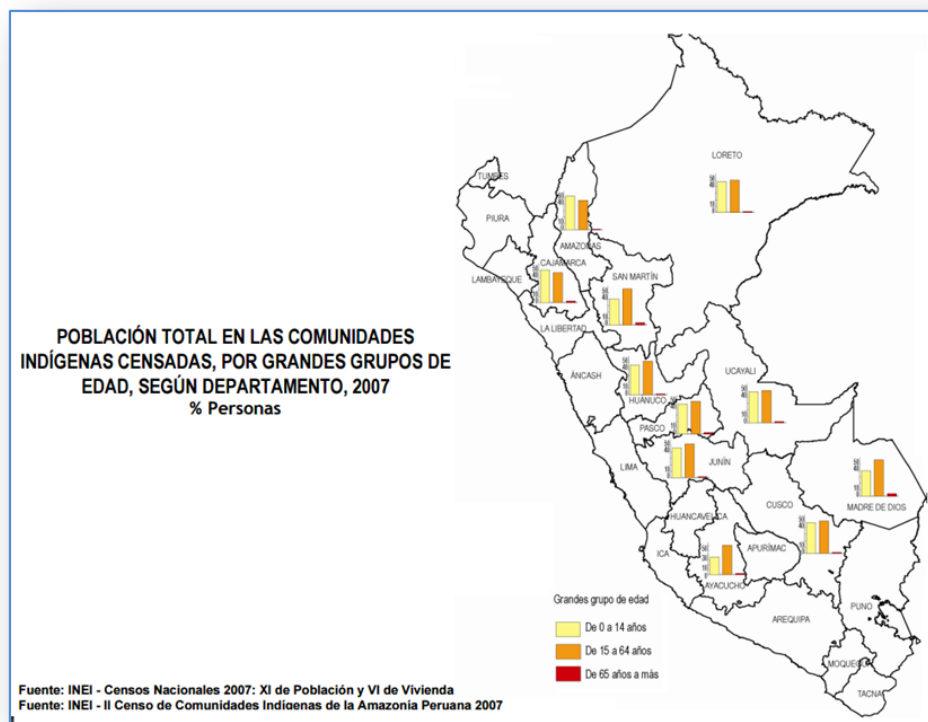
POBLACIÓN TOTAL EN LAS COMUNIDADES INDÍGENAS CENSADAS, POR GRANDES GRUPOS DE EDAD, SEGÚN DEPARTAMENTO, 2007
% Personas

TUMBES
PIURA
LAMBAYEQUE
CAJAMARCA
AMAZONAS
LORETO
SAN MARTÍN
LA LIBERTAD
ÁNCASH
HUÁNUCO
UCAYALI
PASCO
LIMA
JUNÍN
HUANCAVELICA
CUSCO
MADRE DE DIOS
ICA
APURÍMAC
AYACUCHO
AREQUIPA
PUNO
MOQUEGUA
TACNA

Grandes grupo de edad
De 0 a 14 años
De 15 a 64 años
De 65 años a más

Fuente: INEI - Censos Nacionales 2007: XI de Población y VI de Vivienda
Fuente: INEI - II Censo de Comunidades Indígenas de la Amazonia Peruana 2007